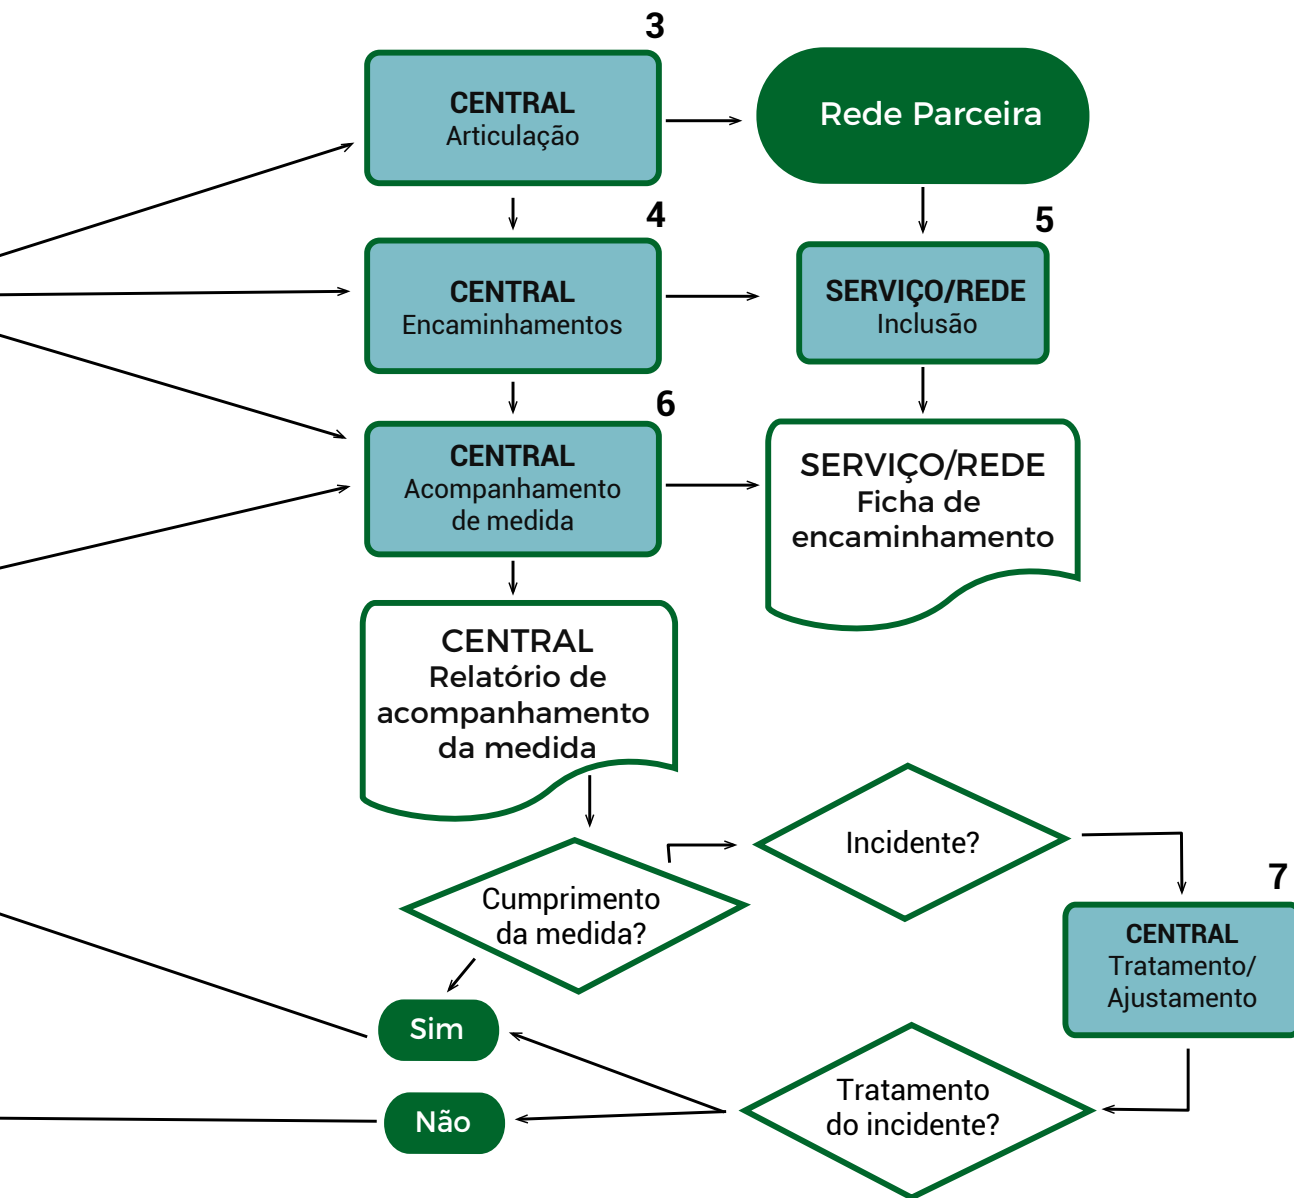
3

CENTRAL
Articulação

Rede Parceira

4

CENTRAL
Encaminhamentos

5

SERVIÇO/REDE
Inclusão

6

CENTRAL
Acompanhamento de medida

SERVIÇO/REDE
Ficha de encaminhamento

CENTRAL
Relatório de acompanhamento da medida

Incidente?

Cumprimento da medida?

7

CENTRAL
Tratamento/ Ajustamento

Sim

Não

Tratamento do incidente?